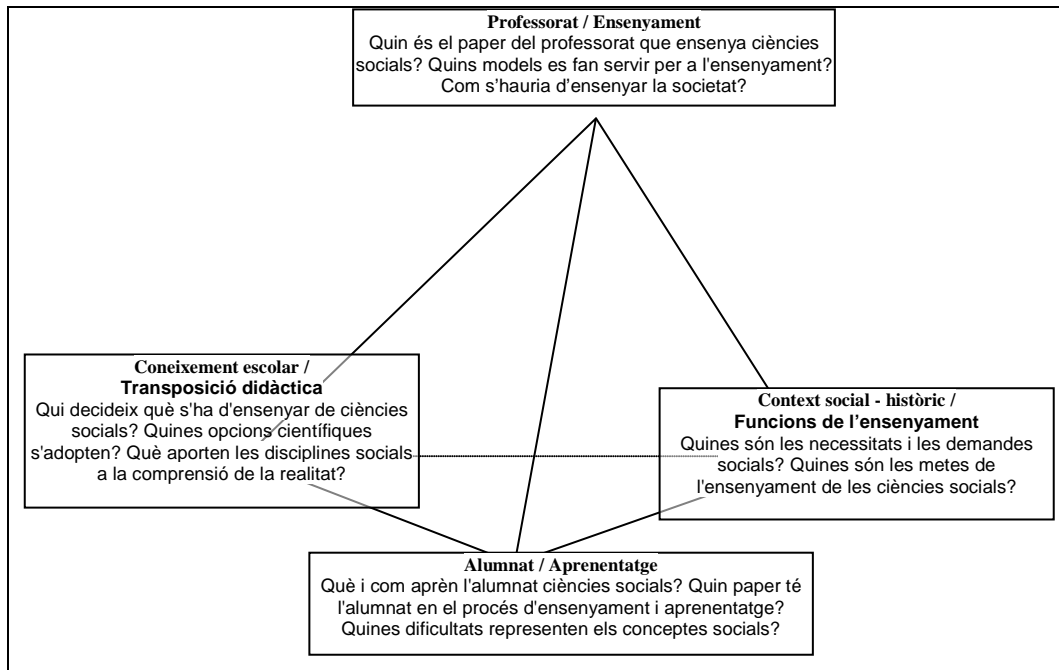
**Professorat / Ensenyament**
Quin és el paper del professorat que ensenya ciències socials? Quins models es fan servir per a l'ensenyament? Com s'hauria d'ensenyar la societat?

**Coneixement escolar / Transposició didàctica**
Qui decideix què s'ha d'ensenyar de ciències socials? Quines opcions científiques s'adopten? Què aporten les disciplines socials a la comprensió de la realitat?

**Context social - històric / Funcions de l'ensenyament**
Quines són les necessitats i les demandes socials? Quines són les metes de l'ensenyament de les ciències socials?

**Alumnat / Aprenentatge**
Què i com aprèn l'alumnat ciències socials? Quin paper té l'alumnat en el procés d'ensenyament i aprenentatge? Quines dificultats representen els conceptes socials?